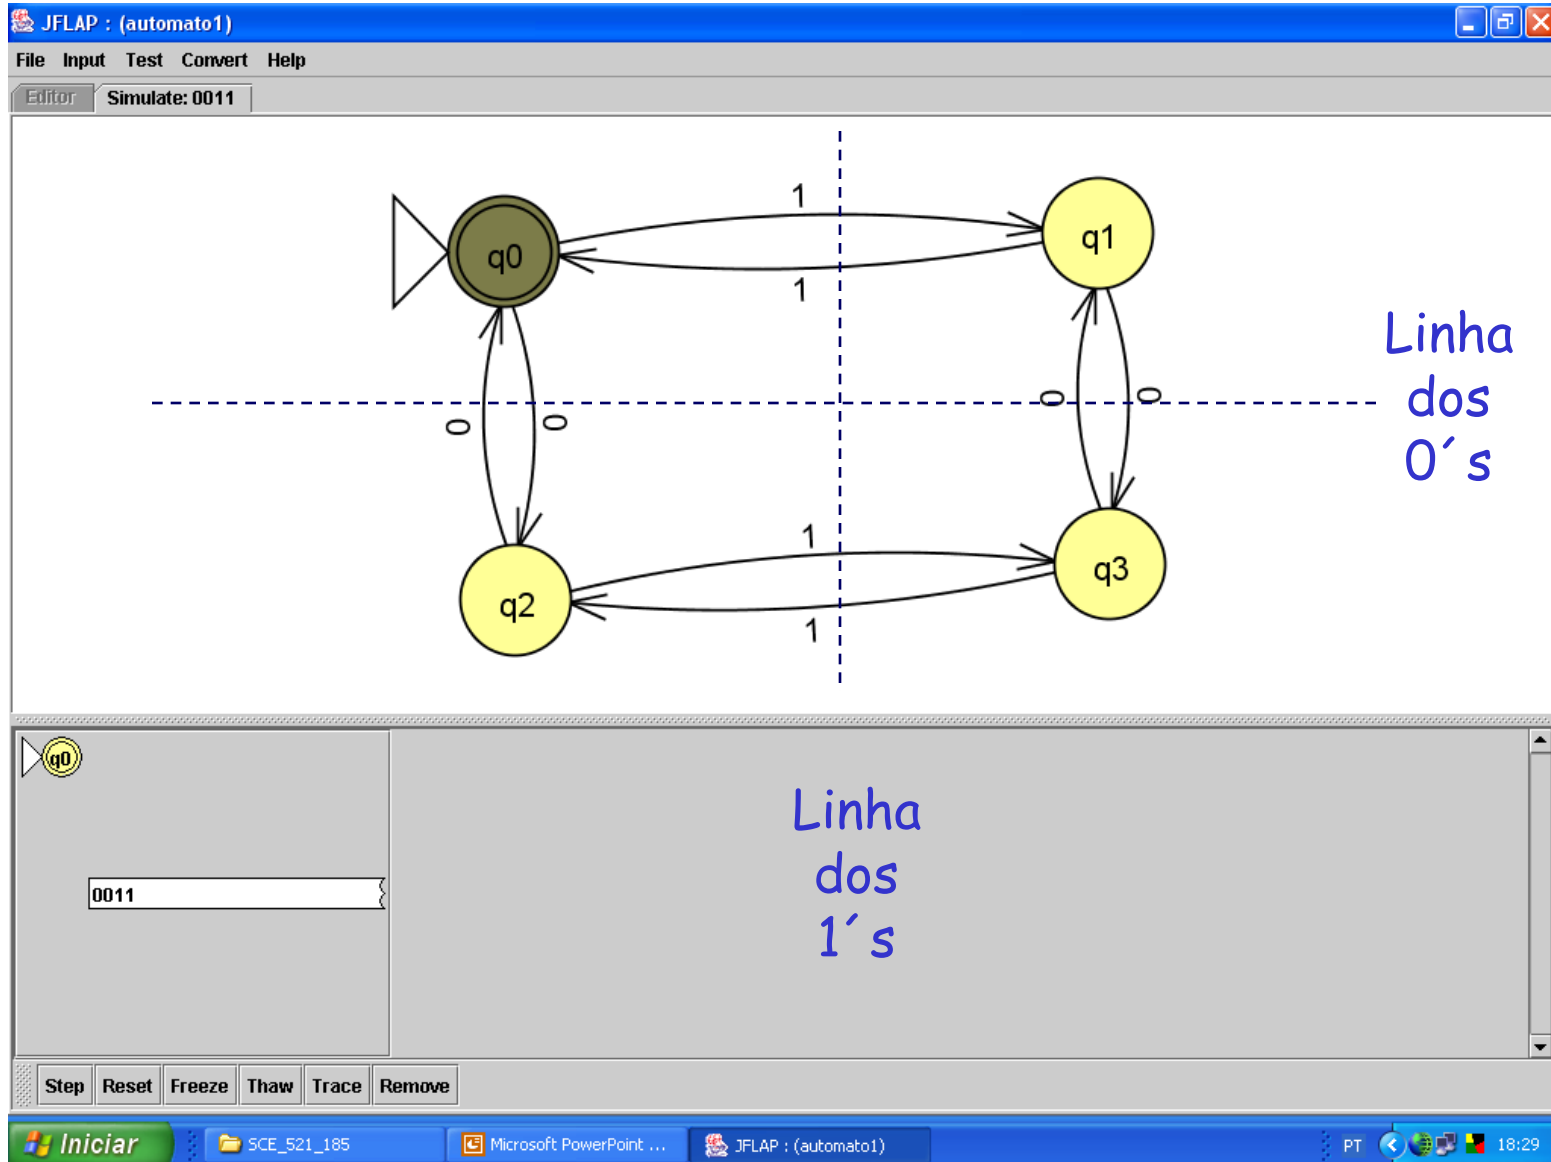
JFLAP : (automato1)

File Input Test Convert Help

Editor Simulate: 0011

1

1

q0

q1

0

0

0

0

Linha dos 0´s

1

1

q2

q3

q0

0011

Linha dos 1´s

Step Reset Freeze Thaw Trace Remove

Iniciar SCE_521_185 Microsoft PowerPoint ... JFLAP : (automato1) PT 18:29